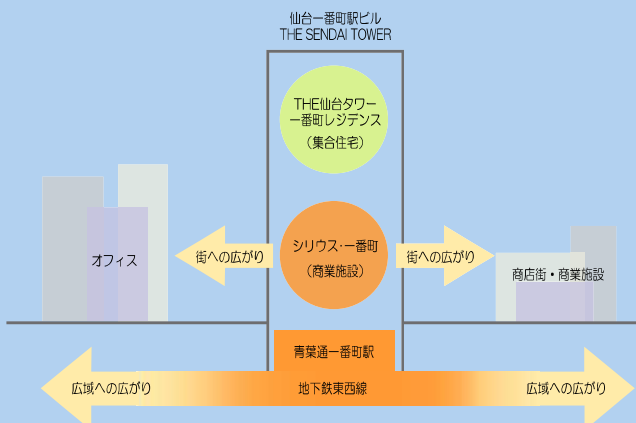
仙台一番町駅ビル
THE SENDAI TOWER

THE仙台タワー
一番町レジデンス
（集合住宅）

オフィス

街への広がり

シリウス・一番町
（商業施設）

街への広がり

商店街・商業施設

青葉通一番町駅

広域への広がり

地下鉄東西線

広域への広がり